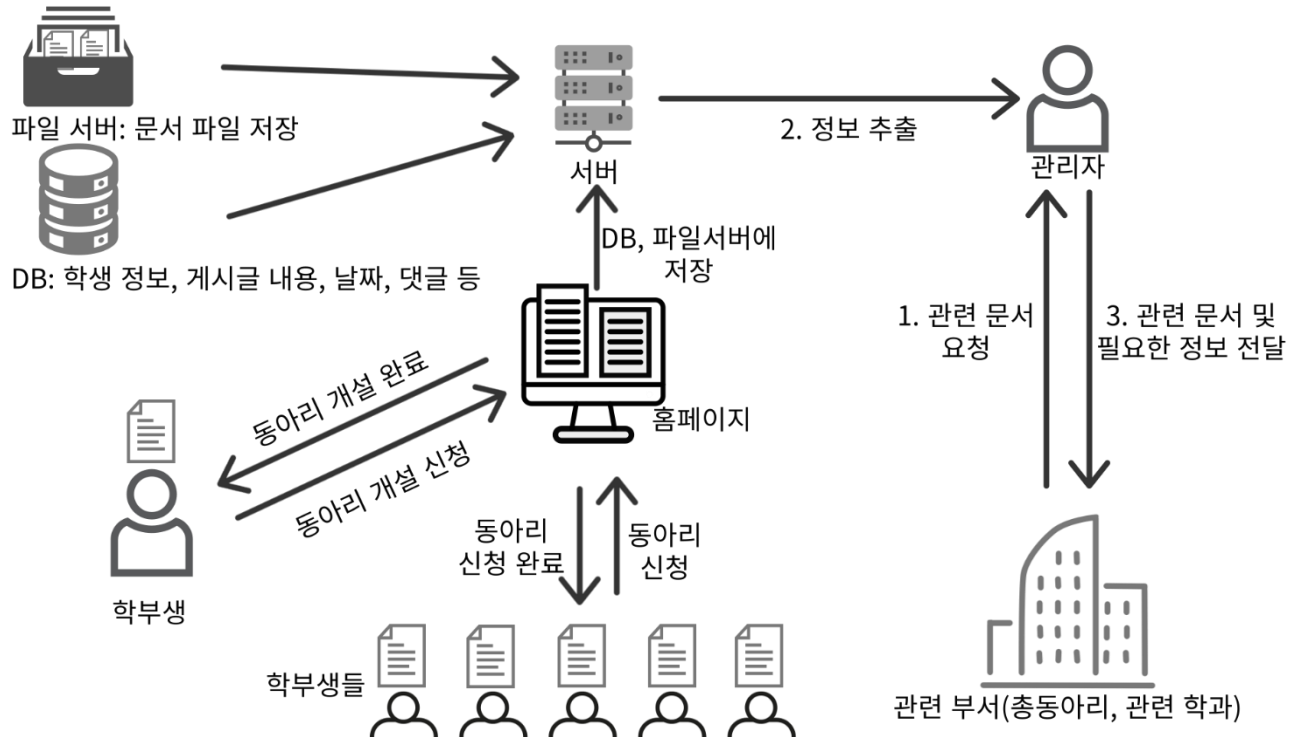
파일 서버: 문서 파일 저장

DB: 학생 정보, 게시글 내용, 날짜, 댓글 등

서버

2. 정보 추출

관리자

DB, 파일서버에 저장

1. 관련 문서 요청

3. 관련 문서 및 필요한 정보 전달

동아리 개설 완료

동아리 개설 신청

홈페이지

학부생

동아리 신청 완료

동아리 신청

학부생들

관련 부서(총동아리, 관련 학과)